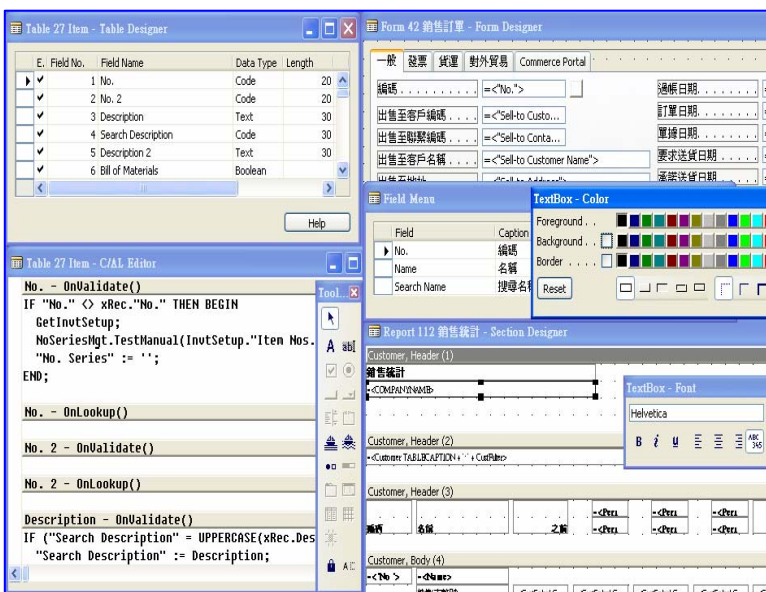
Table 27 Item - Table Designer

| E. | Field No. | Field Name | Data Type | Length |
|---|---|---|---|---|
| ✔ | 1 | No. | Code | 20 |
| ✔ | 2 | No. 2 | Code | 20 |
| ✔ | 3 | Description | Text | 30 |
| ✔ | 4 | Search Description | Code | 30 |
| ✔ | 5 | Description 2 | Text | 30 |
| ✔ | 6 | Bill of Materials | Boolean | |

Help

Table 27 Item - C/AL Editor

No. - OnValidate()
IF "No." <> xRec."No." THEN BEGIN
GetInvtSetup;
NoSeriesMgt.TestManual(InvtSetup."Item Nos.
"No. Series" := '';
END;

No. - OnLookup()

No. 2 - OnValidate()

No. 2 - OnLookup()

Description - OnValidate()
IF ("Search Description" = UPPERCASE(xRec.Des
"Search Description" := Description;

Tool.

Form 42 銷售訂單 - Form Designer

一般 | 發票 | 貨運 | 對外貿易 | Commerce Portal

編碼 =<"No.">
出售至客戶編碼 =<"Sell-to Custo...
出售至聯繫編碼 =<"Sell-to Conta...
出售至客戶名稱 =<"Sell-to Customer Name">
出售至地址 =<"Sell-to Address">

過帳日期
訂單日期
單據日期
要求送貨日期
承諾送貨日期

Field Menu

| Field | Caption |
|---|---|
| No. | 編碼 |
| Name | 名稱 |
| Search Name | 搜尋名稱 |

TextBox - Color

Foreground
Background
Border
Reset

Report 112 銷售統計 - Section Designer

Customer, Header (1)
銷售統計
<COMPANYNAME>

TextBox - Font
Helvetica
B I U

Customer, Header (2)
<Customer.TABLECAPTION + ': ' + CustFilter>

Customer, Header (3)
<Peri <Peri <Peri <Peri
編碼 名稱 2銷 <Peri <Peri <Peri

Customer, Body (4)
<No.> <Name>